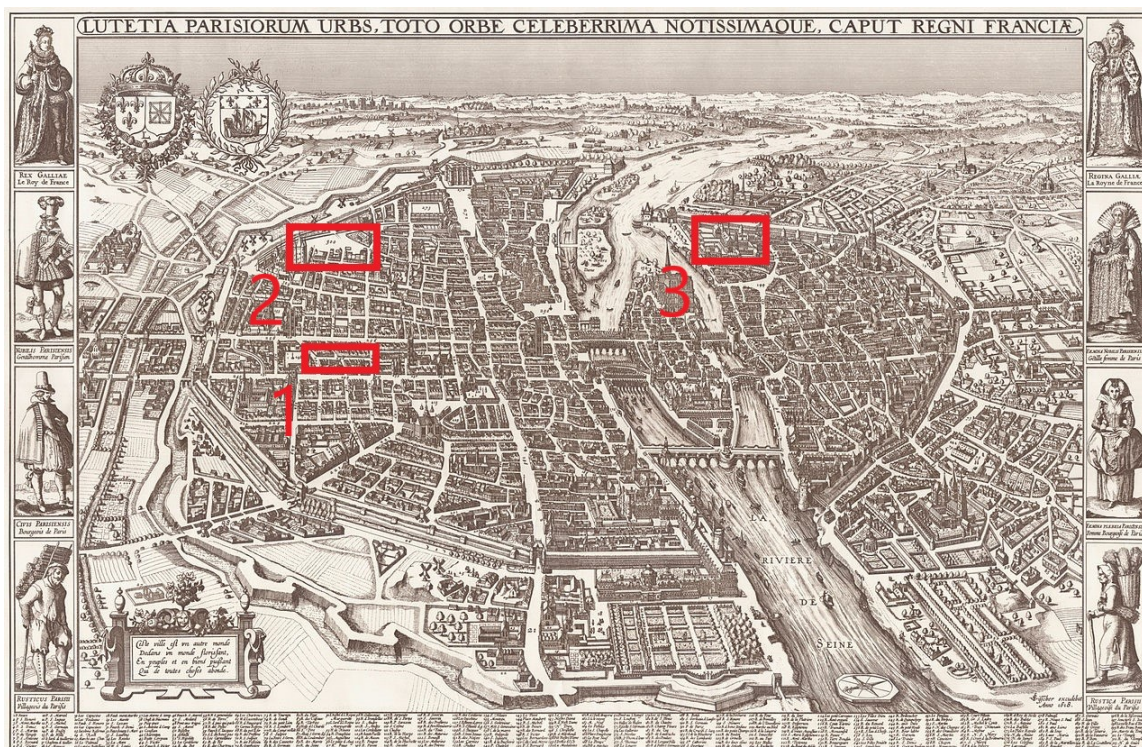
LUTETIA PARISIORUM URBS, TOTO ORBE CELEBERRIMA NOTISSIMAQUE, CAPUT REGNI FRANCIÆ

REX GALLIAE
Le Roy de France

NOBILIS PARISIENSIS
Gentilhomme Parisien

CIVIS PARISIENSIS
Bourgeois de Paris

RUSTICUS PARISI
Villageois du Parisis

REGINA GALLIAE
La Royne de France

FAEMINA NOBILIS PARISIENSIS
Gentille femme de Paris

FAEMINA PLEBEIA PARISIENSIS
Femme Bourgeoise de Paris

RUSTICA PARISI
Villageoise du Parisis

2

1

3

LA
RIVIERE
DE
SEINE

Cette ville est un autre monde
Dedans un monde florissant,
En peuples et en biens puissant
Qui de toutes choses abonde.

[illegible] excudebat
Anno 1618.

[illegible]